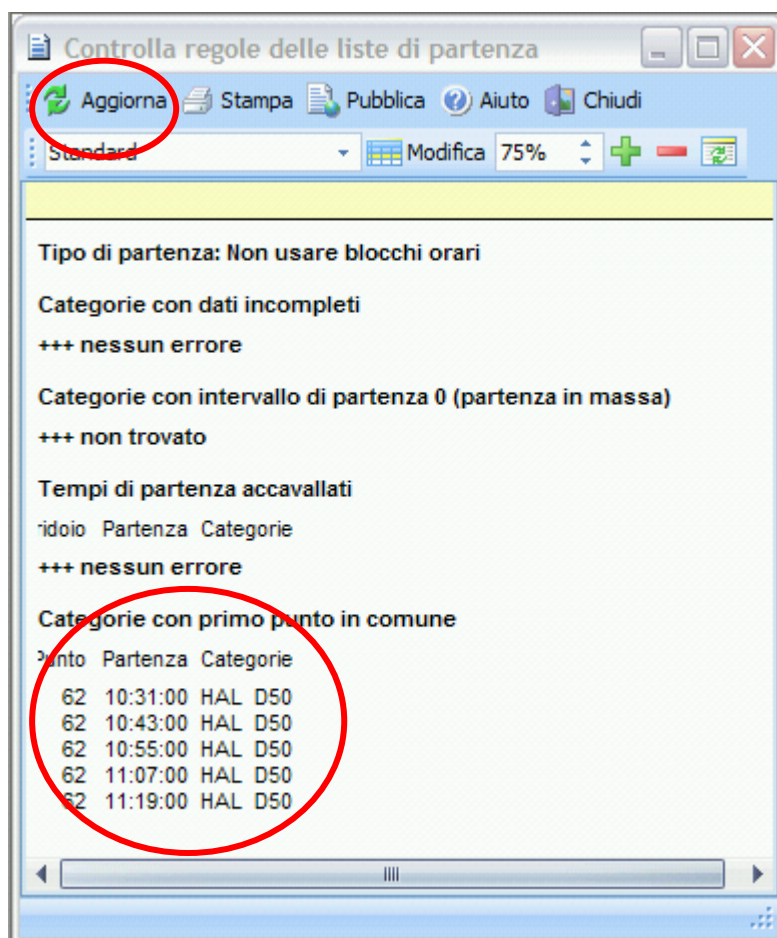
Controlla regole delle liste di partenza

Aggiorna Stampa Pubblica Aiuto Chiudi

Standard Modifica 75%

Tipo di partenza: Non usare blocchi orari

Categorie con dati incompleti

+++ nessun errore

Categorie con intervallo di partenza 0 (partenza in massa)

+++ non trovato

Tempi di partenza accavallati

ridoio Partenza Categorie

+++ nessun errore

Categorie con primo punto in comune

Punto Partenza Categorie

| | | |
|---|---|---|
| 62 | 10:31:00 | HAL D50 |
| 62 | 10:43:00 | HAL D50 |
| 62 | 10:55:00 | HAL D50 |
| 62 | 11:07:00 | HAL D50 |
| 62 | 11:19:00 | HAL D50 |